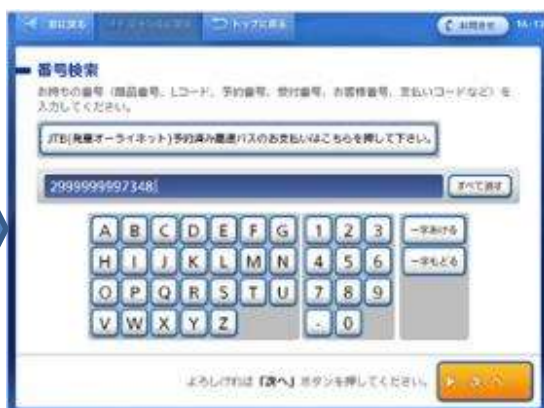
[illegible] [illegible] トップに戻る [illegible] 16:1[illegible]

番号検索
お持ちの番号（商品番号、Lコード、予約番号、受付番号、お客様番号、支払いコードなど）を入力してください。

JTB(高速オーライネット)予約済み高速バスのお支払いはこちらを押して下さい。

2999999997348

すべて消す

A B C D E F G
H I J K L M N
O P Q R S T U
V W X Y Z

1 2 3
4 5 6
7 8 9
. 0

一字あける
一字もどる

よろしければ「次へ」ボタンを押してください。

次へ